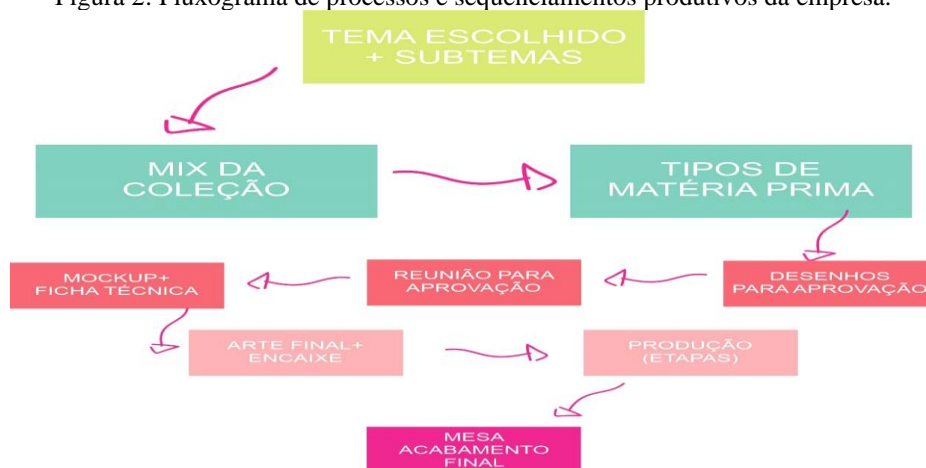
Figura 2: Fluxograma de processos e sequenciamentos produtivos da empresa.

TEMA ESCOLHIDO + SUBTEMAS

MIX DA COLEÇÃO

TIPOS DE MATÉRIA PRIMA

DESENHOS PARA APROVAÇÃO

REUNIÃO PARA APROVAÇÃO

MOCKUP+ FICHA TÉCNICA

ARTE FINAL+ ENCAIXE

PRODUÇÃO (ETAPAS)

MESA ACABAMENTO FINAL